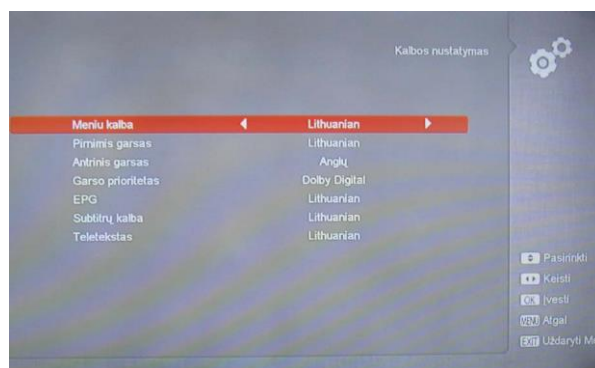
Kalbos nustatymas

| | |
|---|---|
| Meniu kalba | ◄ Lithuanian ► |
| Pirminis garsas | Lithuanian |
| Antrinis garsas | Anglų |
| Garso prioritetas | Dolby Digital |
| EPG | Lithuanian |
| Subtitrų kalba | Lithuanian |
| Teletekstas | Lithuanian |

Pasirinkti
Keisti
OK Įvesti
MENU Atgal
EXIT Uždaryti M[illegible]